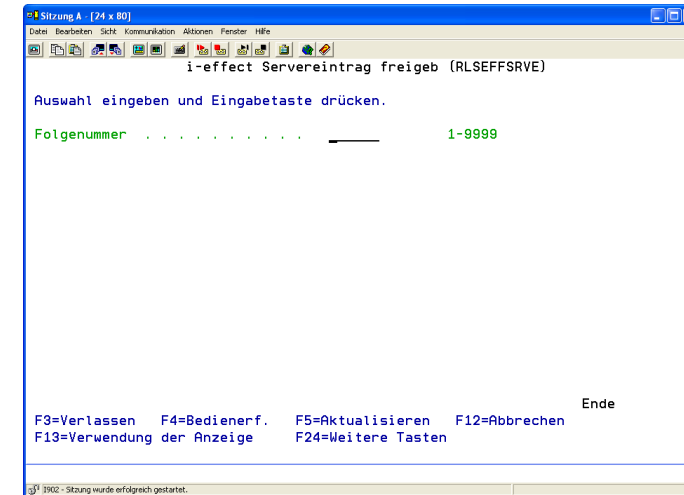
Sitzung A - [24 x 80]
Datei Bearbeiten Sicht Kommunikation Aktionen Fenster Hilfe

i-effect Servereintrag freigeb (RLSEFFSRVE)

Auswahl eingeben und Eingabetaste drücken.

Folgenummer . . . . . . . . . . _____ 1-9999

Ende
F3=Verlassen F4=Bedienerf. F5=Aktualisieren F12=Abbrechen
F13=Verwendung der Anzeige F24=Weitere Tasten

I902 - Sitzung wurde erfolgreich gestartet.